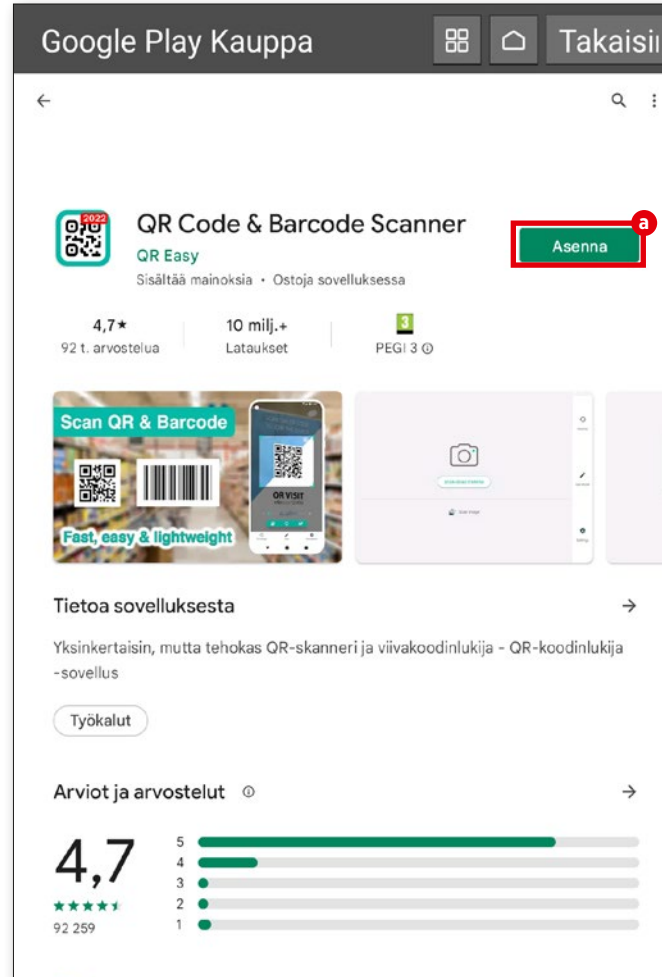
Google Play Kauppa

Takaisi

2022

QR Code & Barcode Scanner

QR Easy

Sisältää mainoksia • Ostoja sovelluksessa

a

Asenna

4,7★
92 t. arvostelua

10 milj.+
Lataukset

3
PEGI 3

Scan QR & Barcode

QR VISIT

Fast, easy & lightweight

Tietoa sovelluksesta

Yksinkertaisin, mutta tehokas QR-skanneri ja viivakoodinlukija - QR-koodinlukija -sovellus

Työkalut

Arviot ja arvostelut

4,7

92 259

5
4
3
2
1